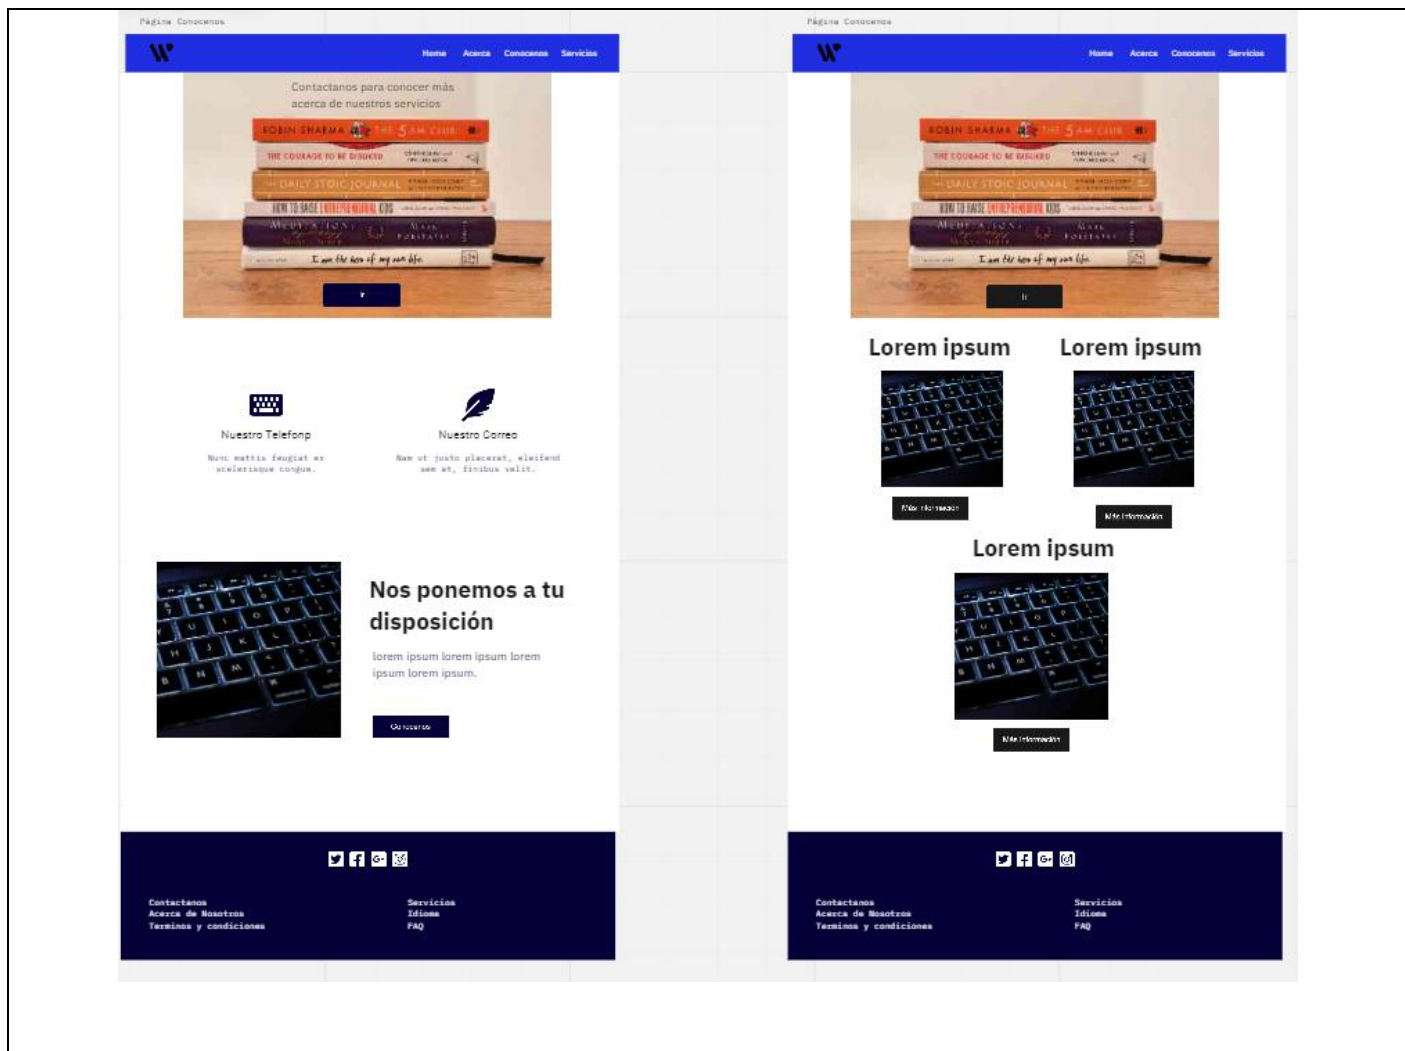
Página Conocenos

W

Home Acerca Conocenos Servicios

Contactanos para conocer más acerca de nuestros servicios

ROBIN SHARMA THE 5 AM CLUB

THE COURAGE TO BE DISLIKED

DAILY STOIC JOURNAL

HOW TO RAISE ENTREPRENEURIAL KIDS

MEDITATIONS MARK FORTHAVE

I am the hero of my own life.

Ir

Nuestro Telefonp

Nunc mattis feugiat ex scelerisque congue.

Nuestro Correo

Nam ut justo placerat, eleifend sem at, finibus velit.

Nos ponemos a tu disposición

lorem ipsum lorem ipsum lorem ipsum lorem ipsum.

Conocenos

Contactanos
Acerca de Nosotros
Terminos y condiciones

Servicios
Idioma
FAQ

Página Conocenos

W

Home Acerca Conocenos Servicios

ROBIN SHARMA THE 5 AM CLUB

THE COURAGE TO BE DISLIKED

DAILY STOIC JOURNAL

HOW TO RAISE ENTREPRENEURIAL KIDS

MEDITATIONS MARK FORTHAVE

I am the hero of my own life.

Ir

Lorem ipsum

Lorem ipsum

Más información

Más información

Lorem ipsum

Más información

Contactanos
Acerca de Nosotros
Terminos y condiciones

Servicios
Idioma
FAQ